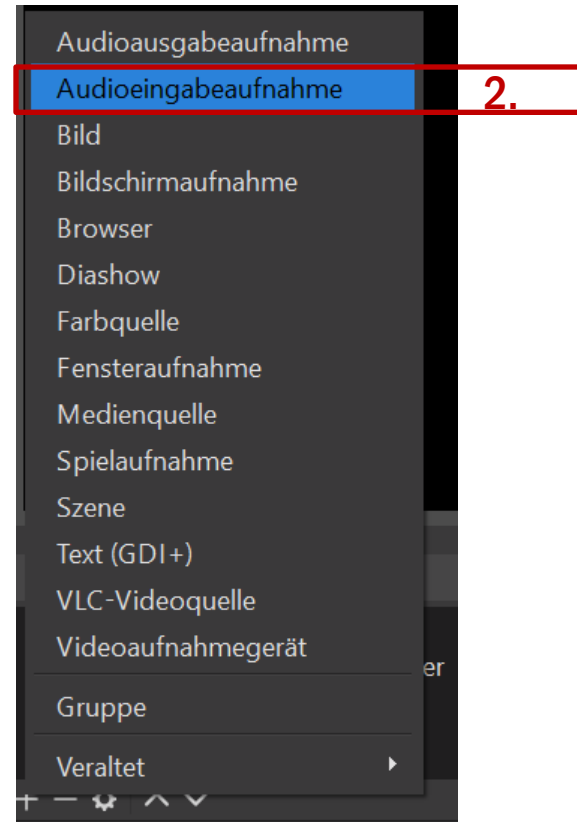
Audioausgabeaufnahme
Audioeingabeaufnahme
2.
Bild
Bildschirmaufnahme
Browser
Diashow
Farbquelle
Fensteraufnahme
Medienquelle
Spielaufnahme
Szene
Text (GDI+)
VLC-Videoquelle
Videoaufnahmegerät
er
Gruppe
Veraltet